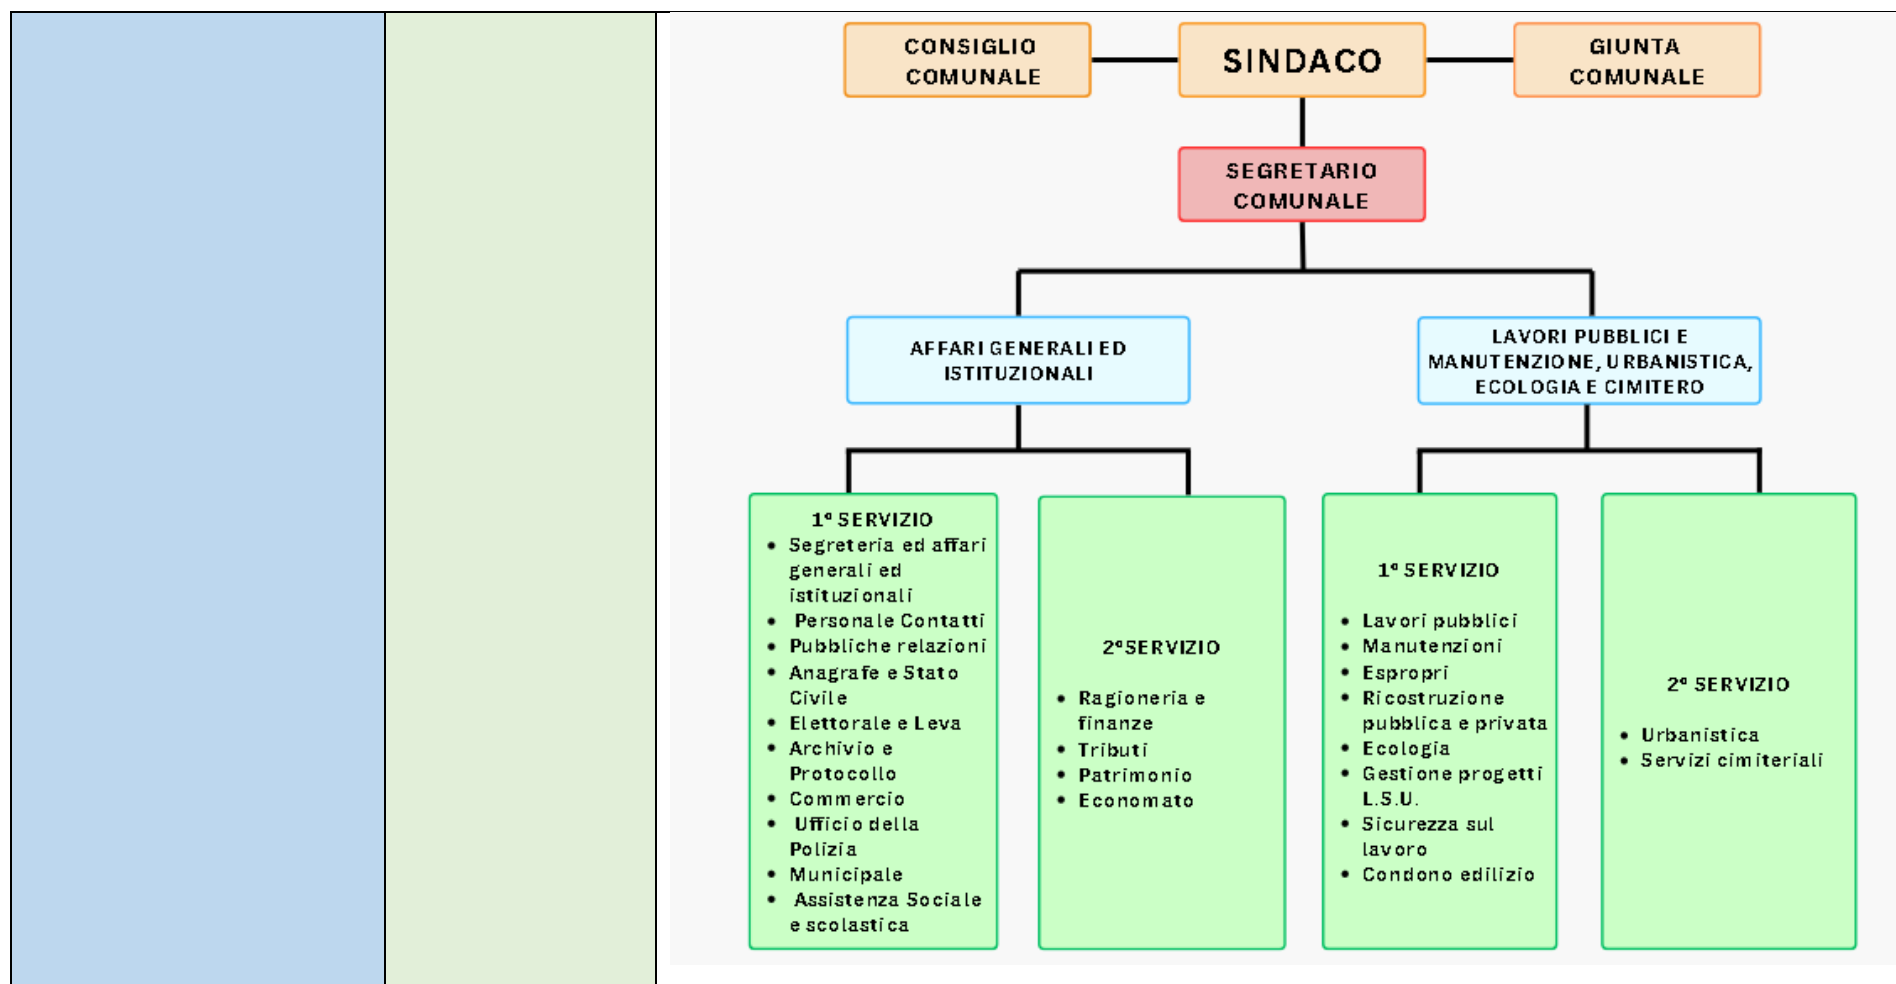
CONSIGLIO COMUNALE

SINDACO

GIUNTA COMUNALE

SEGRETARIO COMUNALE

AFFARI GENERALI ED ISTITUZIONALI

LAVORI PUBBLICI E MANUTENZIONE, URBANISTICA, ECOLOGIA E CIMITERO

1° SERVIZIO
- Segreteria ed affari generali ed istituzionali
- Personale Contatti
- Pubbliche relazioni
- Anagrafe e Stato Civile
- Elettorale e Leva
- Archivio e Protocollo
- Commercio
- Ufficio della Polizia
- Municipale
- Assistenza Sociale e scolastica

2°SERVIZIO
- Ragioneria e finanze
- Tributi
- Patrimonio
- Economato

1° SERVIZIO
- Lavori pubblici
- Manutenzioni
- Espropri
- Ricostruzione pubblica e privata
- Ecologia
- Gestione progetti L.S.U.
- Sicurezza sul lavoro
- Condono edilizio

2° SERVIZIO
- Urbanistica
- Servizi cimiteriali